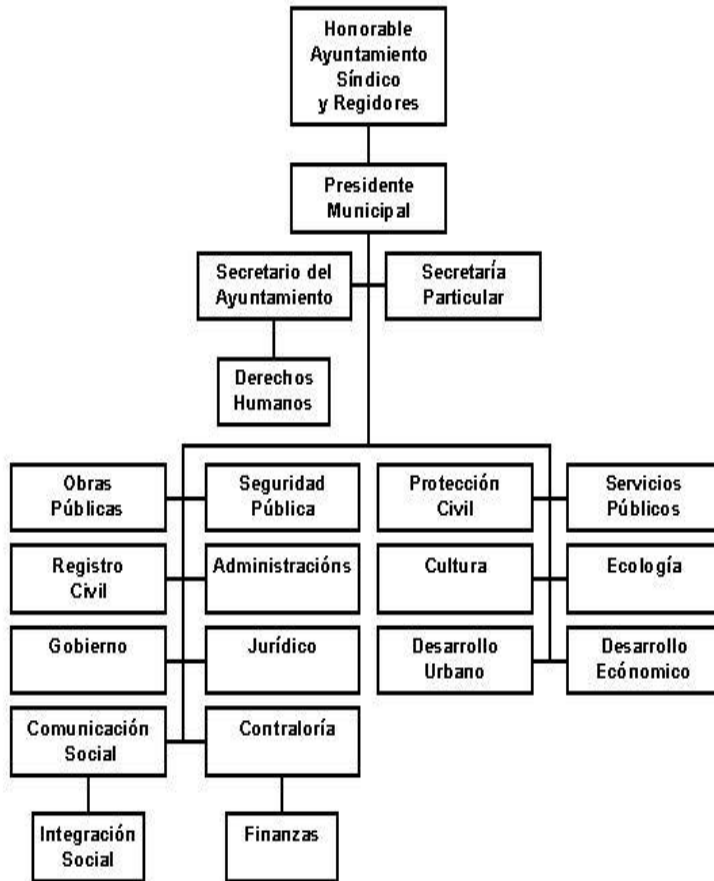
Honorable Ayuntamiento Síndico y Regidores

Presidente Municipal

Secretario del Ayuntamiento

Secretaría Particular

Derechos Humanos

Obras Públicas

Seguridad Pública

Protección Civil

Servicios Públicos

Registro Civil

Administracións

Cultura

Ecología

Gobierno

Jurídico

Desarrollo Urbano

Desarrollo Ecónomico

Comunicación Social

Contraloría

Integración Social

Finanzas